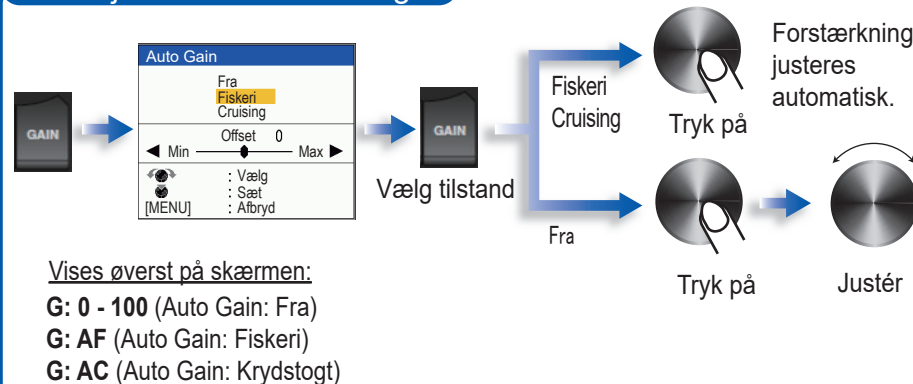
GAIN

Auto Gain
Fra
Fiskeri
Cruising
Offset 0
◀ Min Max ▶
: Vælg
: Sæt
[MENU] : Afbryd

GAIN

Vælg tilstand

Fiskeri
Cruising

Fra

Tryk på

Forstærkning justeres automatisk.

Tryk på

Justér

Vises øverst på skærmen:
**G: 0 - 100** (Auto Gain: Fra)
**G: AF** (Auto Gain: Fiskeri)
**G: AC** (Auto Gain: Krydstogt)